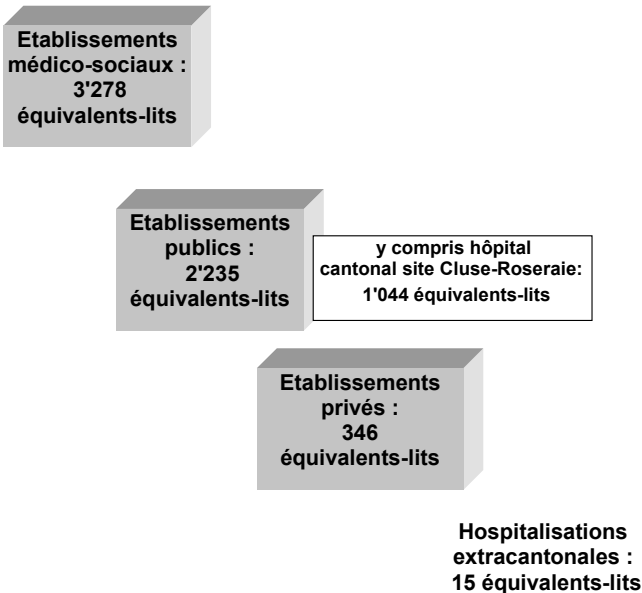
Etablissements médico-sociaux : 3'278 équivalents-lits

Etablissements publics : 2'235 équivalents-lits

y compris hôpital cantonal site Cluse-Roseraie: 1'044 équivalents-lits

Etablissements privés : 346 équivalents-lits

Hospitalisations extracantonales : 15 équivalents-lits